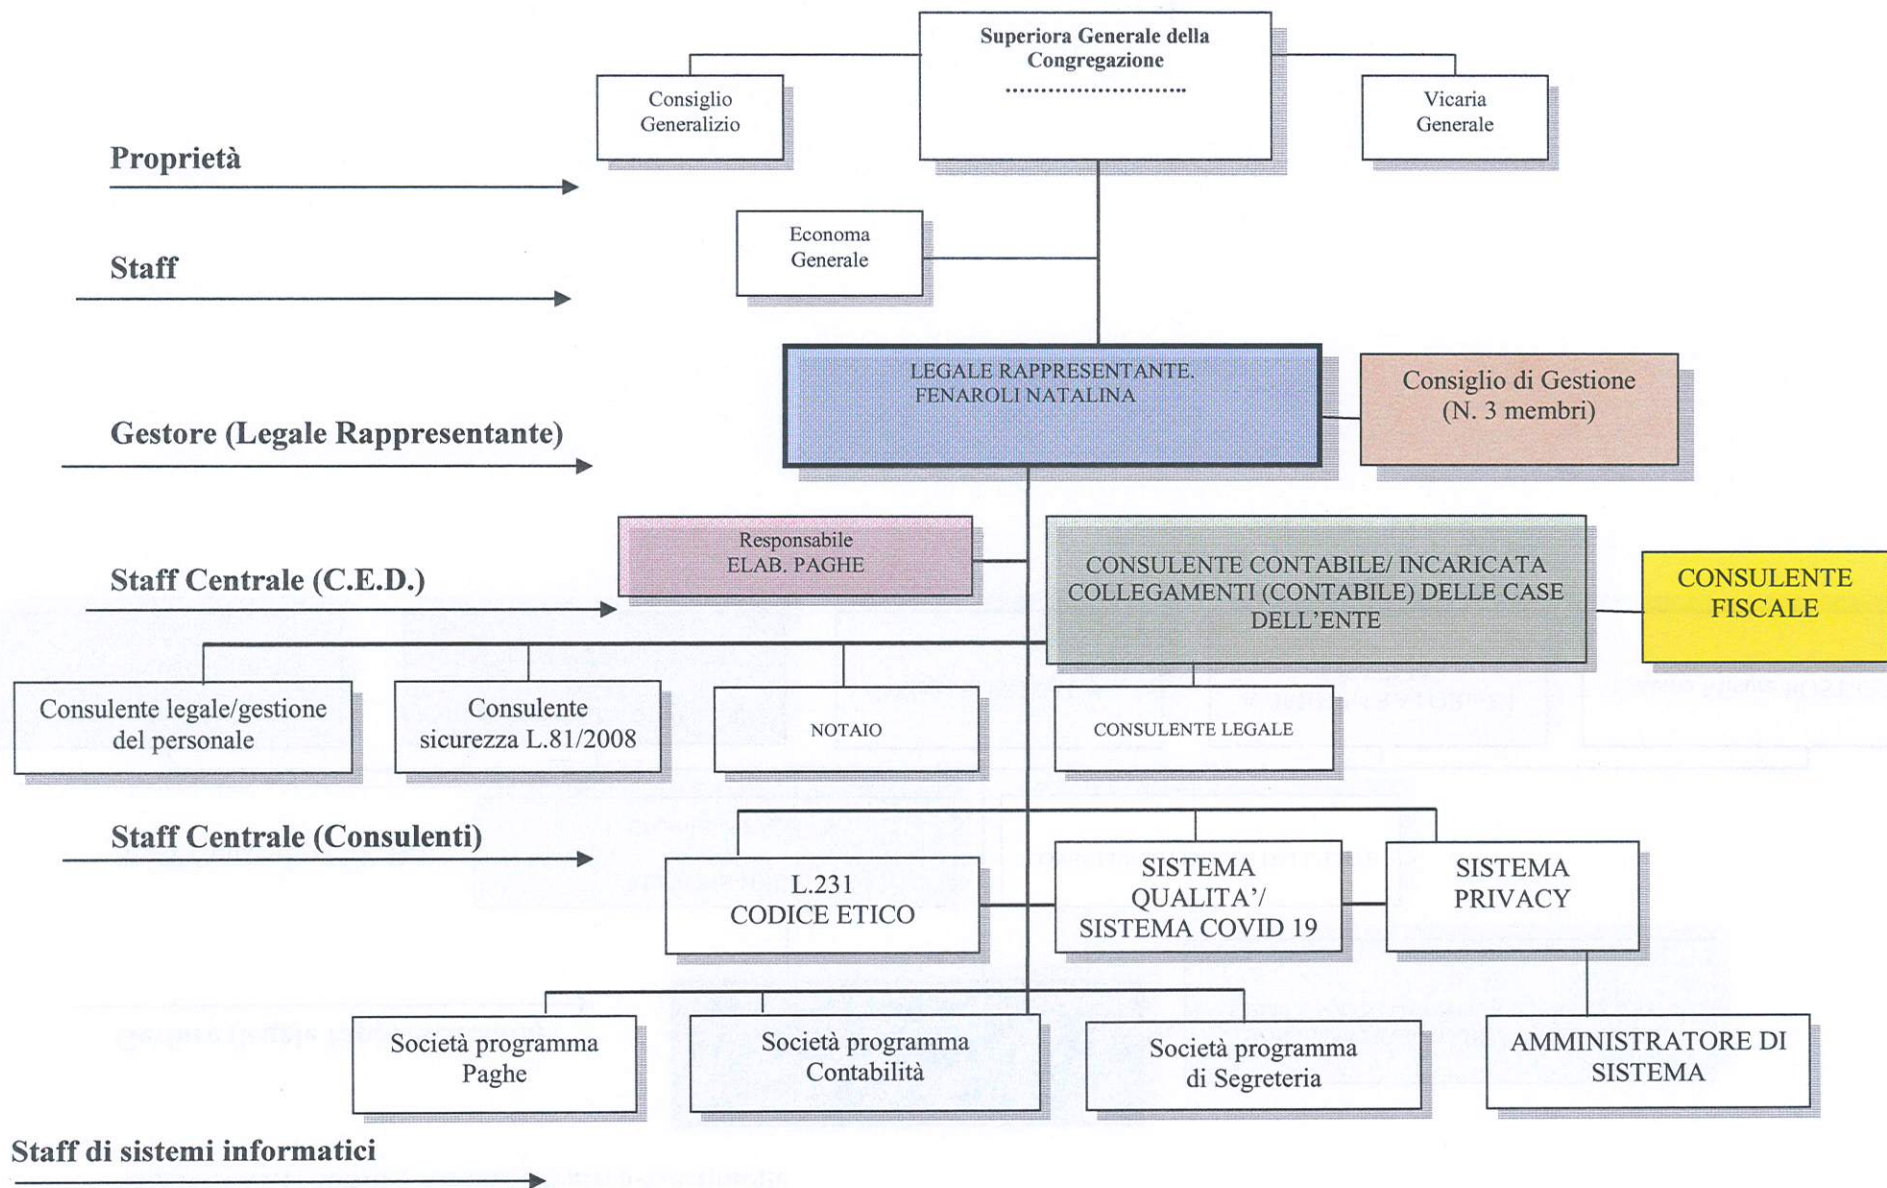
Superiora Generale della Congregazione
.........................

Consiglio Generalizio

Vicaria Generale

Proprietà

Economa Generale

Staff

LEGALE RAPPRESENTANTE. FENAROLI NATALINA

Consiglio di Gestione (N. 3 membri)

Gestore (Legale Rappresentante)

Responsabile ELAB. PAGHE

CONSULENTE CONTABILE/ INCARICATA COLLEGAMENTI (CONTABILE) DELLE CASE DELL'ENTE

CONSULENTE FISCALE

Staff Centrale (C.E.D.)

Consulente legale/gestione del personale

Consulente sicurezza L.81/2008

NOTAIO

CONSULENTE LEGALE

Staff Centrale (Consulenti)

L.231 CODICE ETICO

SISTEMA QUALITA'/ SISTEMA COVID 19

SISTEMA PRIVACY

Società programma Paghe

Società programma Contabilità

Società programma di Segreteria

AMMINISTRATORE DI SISTEMA

Staff di sistemi informatici